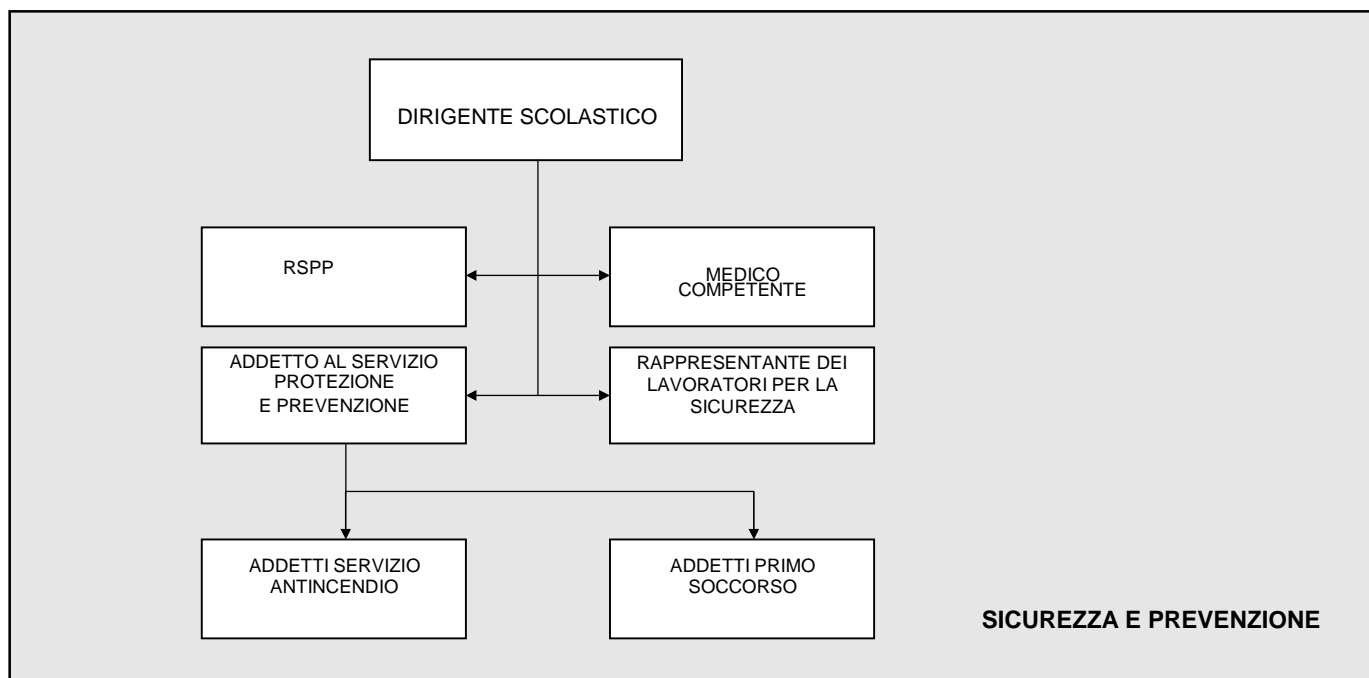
DIRIGENTE SCOLASTICO

RSPP

MEDICO COMPETENTE

ADDETTO AL SERVIZIO PROTEZIONE E PREVENZIONE

RAPPRESENTANTE DEI LAVORATORI PER LA SICUREZZA

ADDETTI SERVIZIO ANTINCENDIO

ADDETTI PRIMO SOCCORSO

SICUREZZA E PREVENZIONE